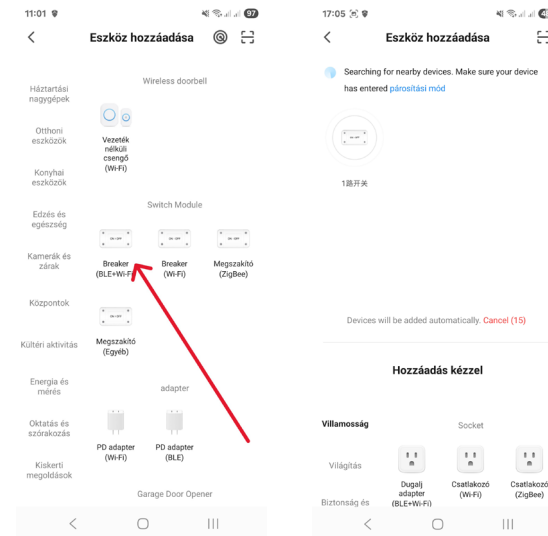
11:01 97

Eszköz hozzáadása

Háztartási nagygépek

Otthoni eszközök

Konyhai eszközök

Edzés és egészség

Kamerák és zárak

Központok

Kültéri aktivitás

Energia és mérés

Oktatás és szórakozás

Kiskerti megoldások

Wireless doorbell

Vezeték nélküli csengő (Wi-Fi)

Switch Module

Breaker (BLE+Wi-Fi)

Breaker (Wi-Fi)

Megszakító (ZigBee)

Megszakító (Egyéb)

adapter

PD adapter (Wi-Fi)

PD adapter (BLE)

Garage Door Opener

17:05 48

Eszköz hozzáadása

Searching for nearby devices. Make sure your device has entered párosítási mód

1路开关

Devices will be added automatically. Cancel (15)

Hozzáadás kézzel

Villamosság

Világítás

Biztonság és

Socket

Dugalj adapter (BLE+Wi-Fi)

Csatlakozó (Wi-Fi)

Csatlakozó (ZigBee)